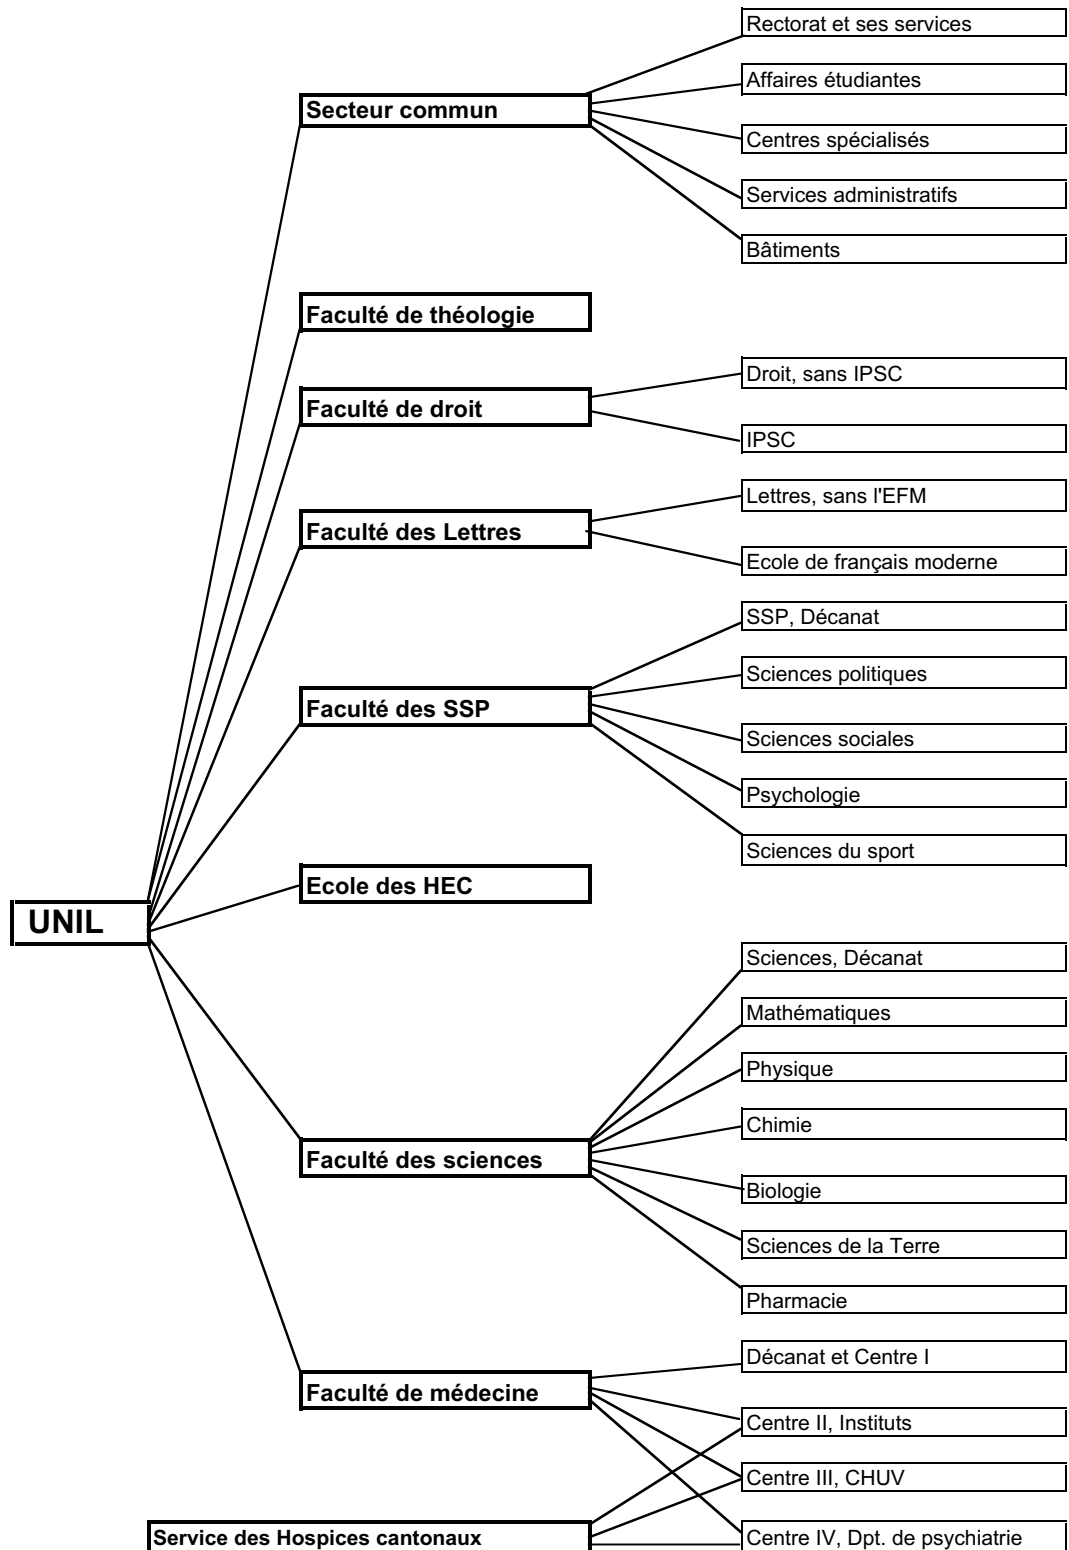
UNIL

Secteur commun
Rectorat et ses services
Affaires étudiantes
Centres spécialisés
Services administratifs
Bâtiments

Faculté de théologie

Faculté de droit
Droit, sans IPSC
IPSC

Faculté des Lettres
Lettres, sans l'EFM
Ecole de français moderne

Faculté des SSP
SSP, Décanat
Sciences politiques
Sciences sociales
Psychologie
Sciences du sport

Ecole des HEC

Faculté des sciences
Sciences, Décanat
Mathématiques
Physique
Chimie
Biologie
Sciences de la Terre
Pharmacie

Faculté de médecine
Décanat et Centre I
Centre II, Instituts
Centre III, CHUV
Centre IV, Dpt. de psychiatrie

Service des Hospices cantonaux